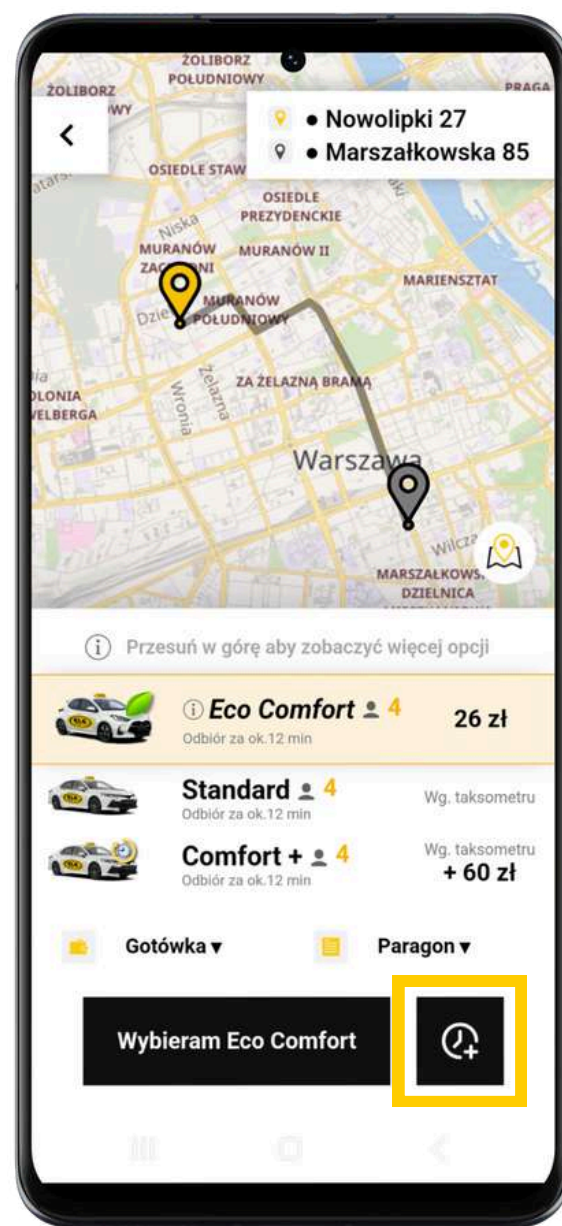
ŻOLIBORZ POŁUDNIOWY
ŻOLIBORZ
PRAGA
<
• Nowolipki 27
• Marszałkowska 85
OSIEDLE STAW
OSIEDLE PREZYDENCKIE
Niska
MURANÓW ZACHODNI
MURANÓW II
MARIENSZTAT
MURANÓW POŁUDNIOWY
Żelazna
Wronia
ZA ŻELAZNĄ BRAMĄ
OLONIA WELBERGA
Warszawa
Wilcza
MARSZAŁKOWSKA DZIELNICA
Przesuń w górę aby zobaczyć więcej opcji
Eco Comfort 4
Odbiór za ok.12 min
26 zł
Standard 4
Odbiór za ok.12 min
Wg. taksometru
Comfort + 4
Odbiór za ok.12 min
Wg. taksometru
+ 60 zł
Gotówka ▾
Paragon ▾
Wybieram Eco Comfort